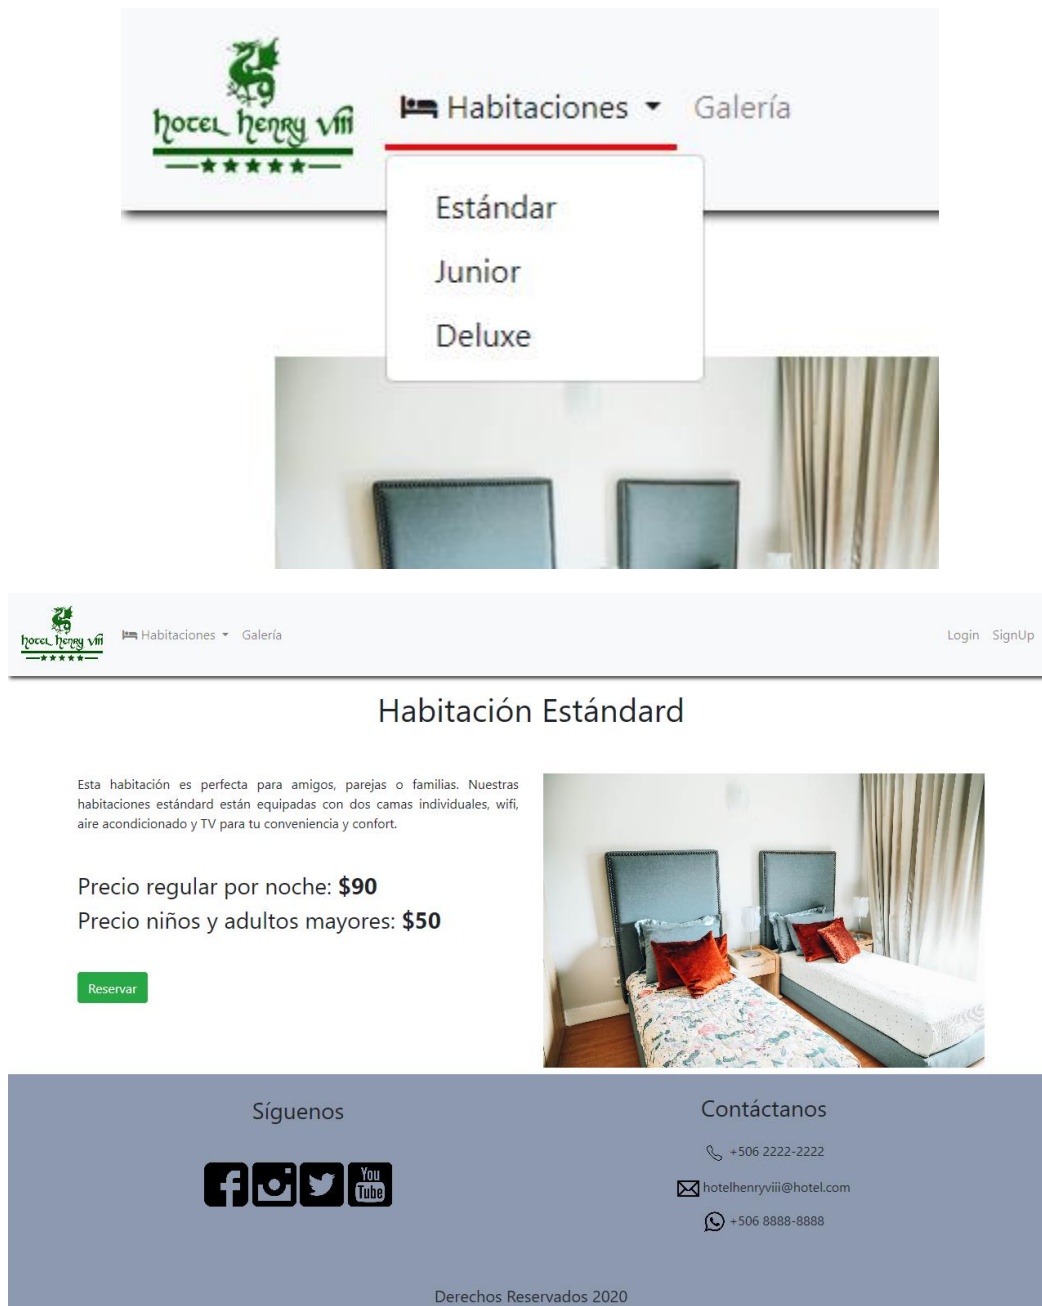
hotel henry viii
★★★★★

Habitaciones
Galería

Estándar
Junior
Deluxe

hotel henry viii
★★★★★

Habitaciones
Galería

Login SignUp

Habitación Estándard

Esta habitación es perfecta para amigos, parejas o familias. Nuestras habitaciones estándard están equipadas con dos camas individuales, wifi, aire acondicionado y TV para tu conveniencia y confort.

Precio regular por noche: **$90**
Precio niños y adultos mayores: **$50**

Reservar

Síguenos

You Tube

Contáctanos

+506 2222-2222

hotelhenryviii@hotel.com

+506 8888-8888

Derechos Reservados 2020